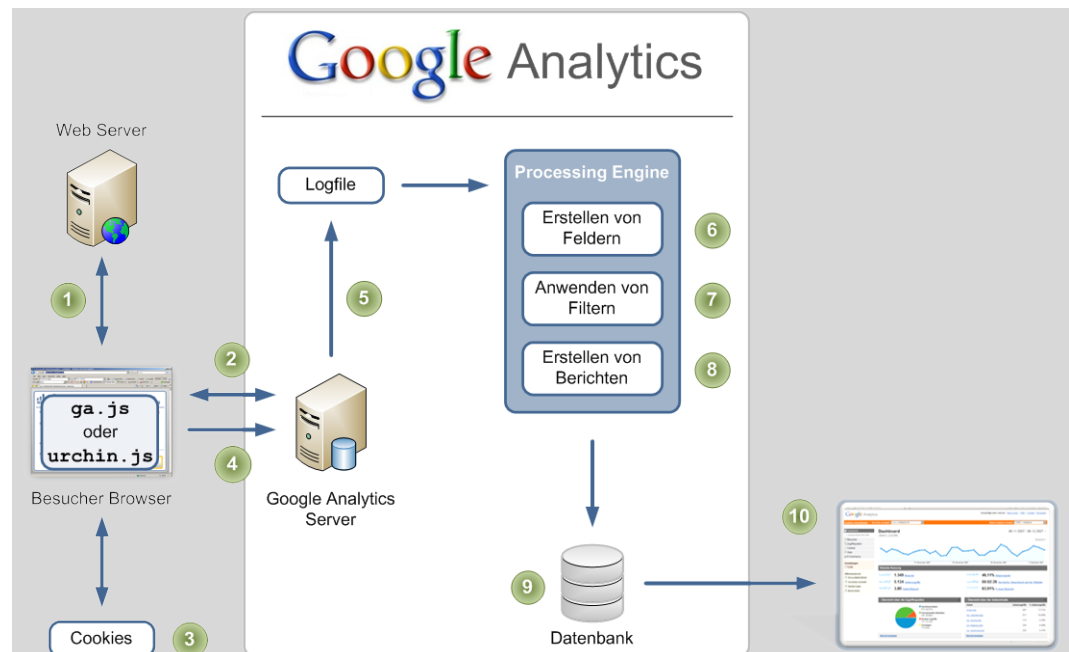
Google Analytics

Web Server

1

ga.js
oder
urchin.js

Besucher Browser

Cookies

3

2

4

Google Analytics Server

5

Logfile

Processing Engine

Erstellen von Feldern

6

Anwenden von Filtern

7

Erstellen von Berichten

8

9

Datenbank

10